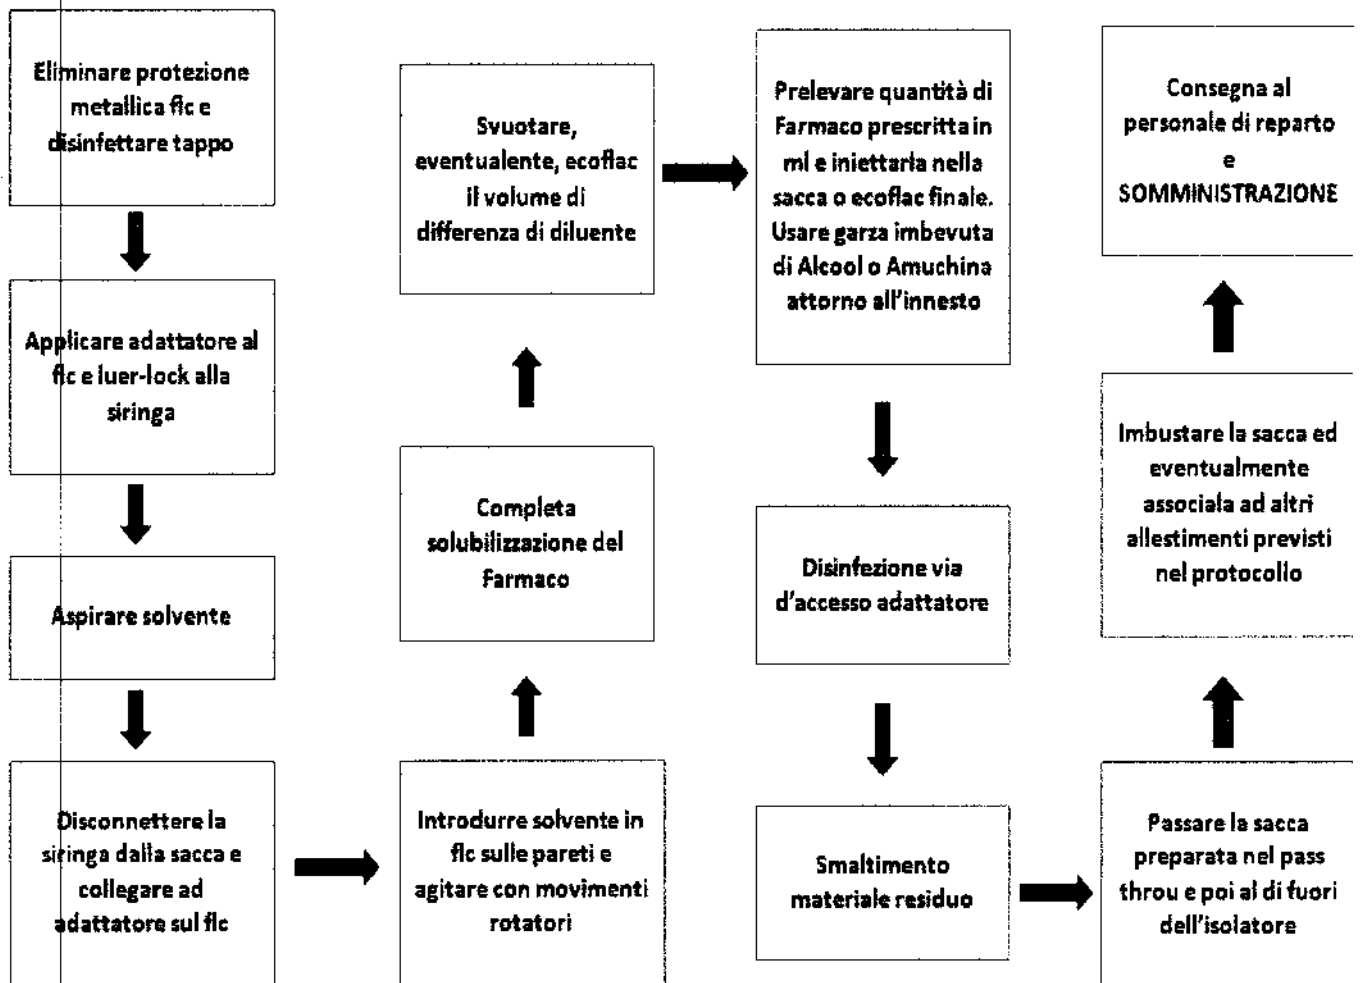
Eliminare protezione metallica flc e disinfettare tappo

Applicare adattatore al flc e luer-lock alla siringa

Aspirare solvente

Disconnettere la siringa dalla sacca e collegare ad adattatore sul flc

Introdurre solvente in flc sulle pareti e agitare con movimenti rotatori

Completa solubilizzazione del Farmaco

Svuotare, eventualente, ecoflac il volume di differenza di diluente

Prelevare quantità di Farmaco prescritta in ml e iniettarla nella sacca o ecoflac finale. Usare garza imbevuta di Alcool o Amuchina attorno all'innesto

Disinfezione via d'accesso adattatore

Smaltimento materiale residuo

Passare la sacca preparata nel pass throu e poi al di fuori dell'isolatore

Imbustare la sacca ed eventualmente associala ad altri allestimenti previsti nel protocollo

Consegna al personale di reparto e SOMMINISTRAZIONE